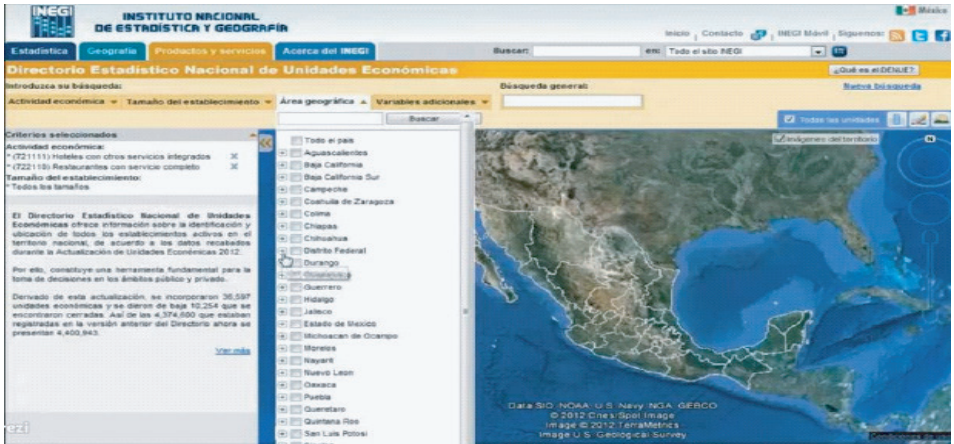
INEGI
INSTITUTO NACIONAL DE ESTADÍSTICA Y GEOGRAFÍA

México

Inicio | Contacto | INEGI Móvil | Síguenos:

Estadística | Geografía | Productos y servicios | Acerca del INEGI

Buscar: | en: Todo el sitio INEGI

Directorio Estadístico Nacional de Unidades Económicas

¿Qué es el DENUE?

Introduzca su búsqueda:

Búsqueda general:

Nueva búsqueda

Actividad económica ▾ | Tamaño del establecimiento ▾ | Área geográfica ▴ | Variables adicionales ▾

Buscar

Todas las unidades

Imágenes del territorio

Criterios seleccionados

Actividad económica:
* (721111) Hoteles con otros servicios integrados
* (722110) Restaurantes con servicio completo
Tamaño del establecimiento:
* Todos los tamaños

El Directorio Estadístico Nacional de Unidades Económicas ofrece información sobre la identificación y ubicación de todos los establecimientos activos en el territorio nacional, de acuerdo a los datos recabados durante la Actualización de Unidades Económicas 2012.

Por ello, constituye una herramienta fundamental para la toma de decisiones en los ámbitos público y privado.

Derivado de esta actualización, se incorporaron 36,597 unidades económicas y se dieron de baja 10,254 que se encontraron cerradas. Así de las 4,374,600 que estaban registradas en la versión anterior del Directorio ahora se presentan 4,400,943.

Ver más

Todo el país
Aguascalientes
Baja California
Baja California Sur
Campeche
Coahuila de Zaragoza
Colima
Chiapas
Chihuahua
Distrito Federal
Durango
Guanajuato
Guerrero
Hidalgo
Jalisco
Estado de Mexico
Michoacan de Ocampo
Morelos
Nayarit
Nuevo Leon
Oaxaca
Puebla
Queretaro
Quintana Roo
San Luis Potosi

Data SIO, NOAA, U.S. Navy, NGA, GEBCO
© 2012 Cnes/Spot Image
Image © 2012 TerraMetrics
Image U.S. Geological Survey

rezi